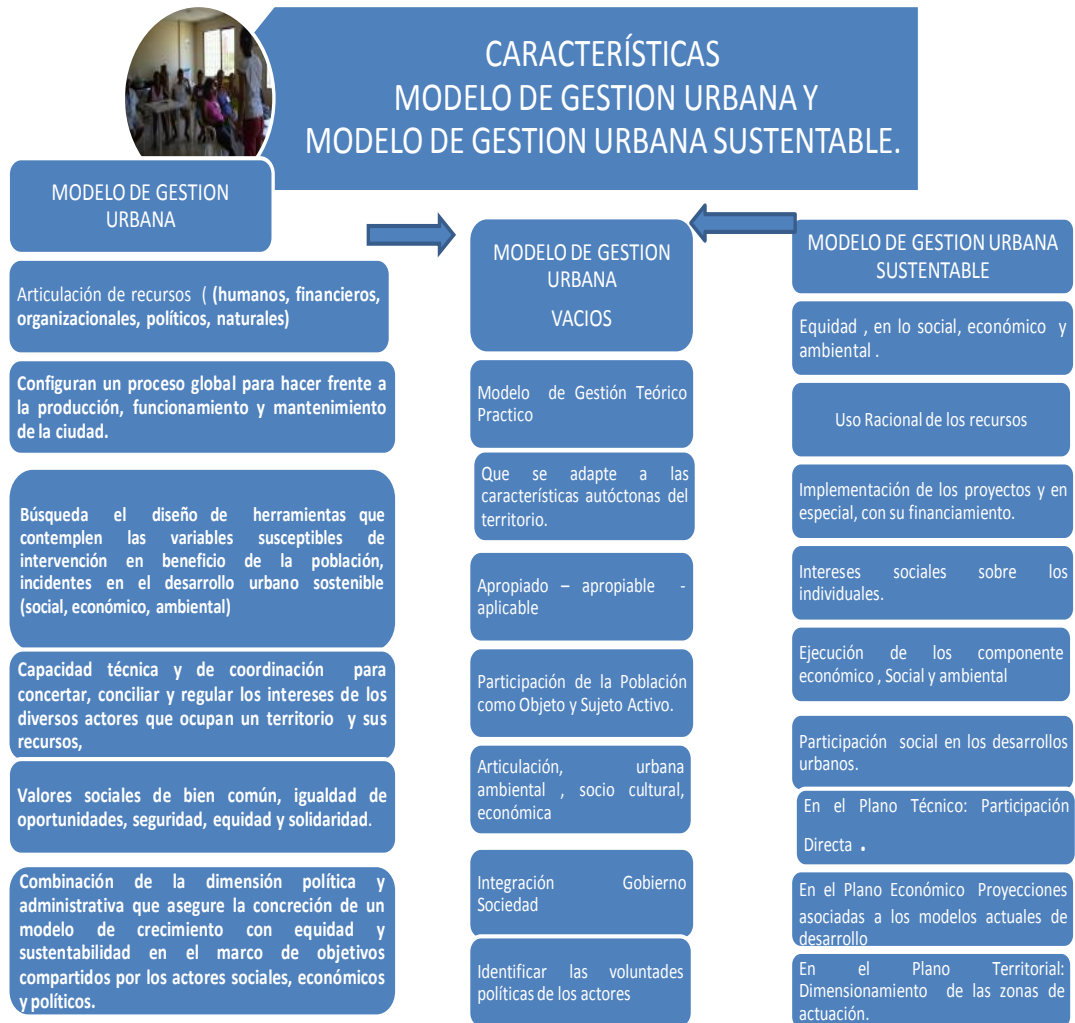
CARACTERÍSTICAS
MODELO DE GESTION URBANA Y
MODELO DE GESTION URBANA SUSTENTABLE.

MODELO DE GESTION URBANA

Articulación de recursos ( (humanos, financieros, organizacionales, políticos, naturales)

Configuran un proceso global para hacer frente a la producción, funcionamiento y mantenimiento de la ciudad.

Búsqueda el diseño de herramientas que contemplen las variables susceptibles de intervención en beneficio de la población, incidentes en el desarrollo urbano sostenible (social, económico, ambiental)

Capacidad técnica y de coordinación para concertar, conciliar y regular los intereses de los diversos actores que ocupan un territorio y sus recursos,

Valores sociales de bien común, igualdad de oportunidades, seguridad, equidad y solidaridad.

Combinación de la dimensión política y administrativa que asegure la concreción de un modelo de crecimiento con equidad y sustentabilidad en el marco de objetivos compartidos por los actores sociales, económicos y políticos.

MODELO DE GESTION URBANA
VACIOS

Modelo de Gestión Teórico Practico

Que se adapte a las características autóctonas del territorio.

Apropiado – apropiable - aplicable

Participación de la Población como Objeto y Sujeto Activo.

Articulación, urbana ambiental , socio cultural, económica

Integración Gobierno Sociedad

Identificar las voluntades políticas de los actores

MODELO DE GESTION URBANA SUSTENTABLE

Equidad , en lo social, económico y ambiental .

Uso Racional de los recursos

Implementación de los proyectos y en especial, con su financiamiento.

Intereses sociales sobre los individuales.

Ejecución de los componente económico , Social y ambiental

Participación social en los desarrollos urbanos.

En el Plano Técnico: Participación Directa .

En el Plano Económico Proyecciones asociadas a los modelos actuales de desarrollo

En el Plano Territorial: Dimensionamiento de las zonas de actuación.